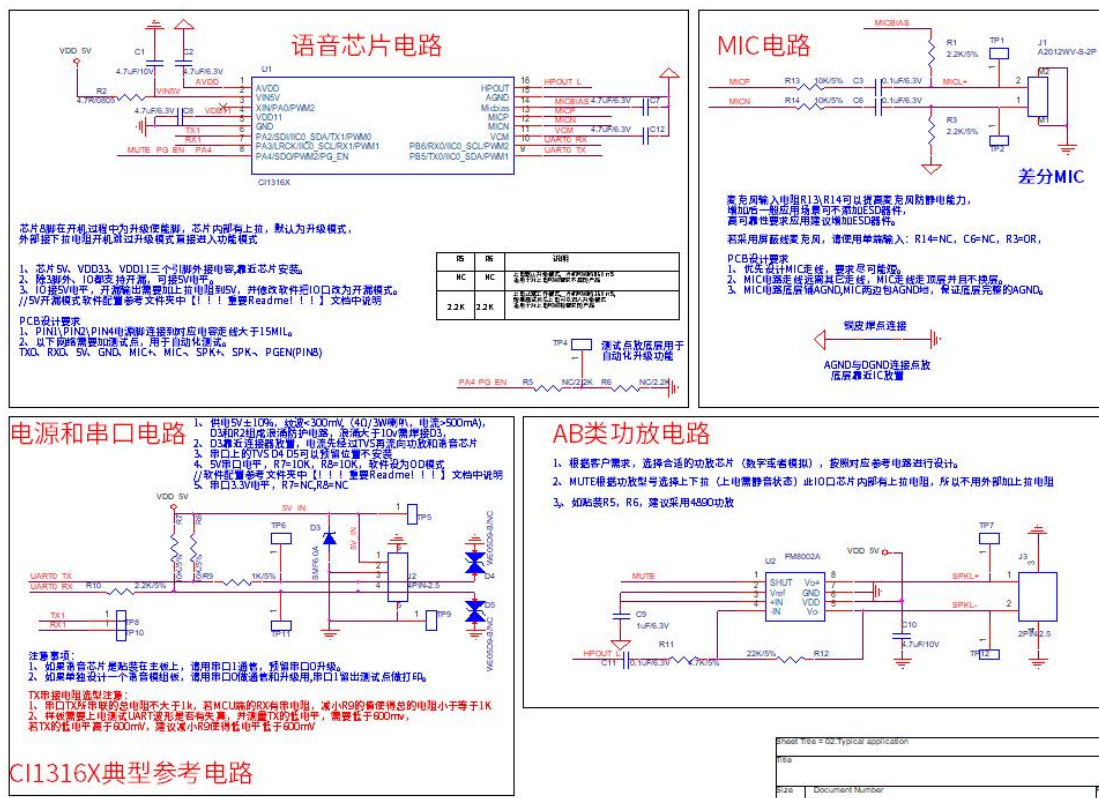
语音芯片电路

VDD_5V
C1 4.7uF/10V
C2 4.7uF/6.3V
AVDD
R2 4.7R/0805
VIN5V
4.7uF/6.3V C8
VDD11
TX1
RX1
MUTE PG EN PA4
U1
1 AVDD
2 VIN5V
3 XIN/PA0/PWM2
4 VDD11
5 GND
6 PA2/SDI/IIC0_SDA/TX1/PWM0
7 PA3/LRCK/IIC0_SCL/RX1/PWM1
8 PA4/SDO/PWM2/PG_EN
HPOUT 16
AGND 15
Micbias 14
MICP 13
MICN 12
VCM 11
PB6/RX0/IIC0_SCL/PWM2 10
PB5/TX0/IIC0_SDA/PWM1 9
CI1316X
HPOUT_L
MICBIAS 4.7uF/6.3V C7
MICP
MICN
VCM 4.7uF/6.3V C12
UART0_RX
UART0_TX

芯片8脚在开机过程中为升级使能脚，芯片内部有上拉，默认为升级模式，外部接下拉电阻开机则过升级模式直接进入功能模式

1、芯片5V、VDD33、VDD11三个引脚外接电容靠近芯片安装。
2、除3脚外，IO都支持开漏，可接5V电平。
3、IO接5V电平，开漏输出需要加上拉电阻到5V，并修改软件把IO口改为开漏模式。
//5V开漏模式软件配置参考文件夹中【！！！重要Readme！！！】文档中说明

PCB设计要求
1、PIN1\PIN2\PIN4电源脚连接到对应电容走线大于15MIL。
2、以下网络需要加测试点，用于自动化测试。
TX0、RX0、5V、GND、MIC+、MIC-、SPK+、SPK、PGEN(PIN8)

| R5 | R6 | 说明 |
|---|---|---|
| NC | NC | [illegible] |
| 2.2K | 2.2K | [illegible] |

TP4
测试点放底层用于自动化升级功能
PA4 PG EN R5 NC/2.2K R6 NC/2.2K

MIC电路
MICBIAS
R1 2.2K/5%
TP1
J1 A2012WV-S-2P
MICP R13 10K/5% C3 0.1uF/6.3V MIC+
MICN R14 10K/5% C6 0.1uF/6.3V MIC-
R3 2.2K/5%
TP2
差分MIC

麦克风输入电阻R13\R14可以提高麦克风防静电能力，
增加后一般应用场景可不添加ESD器件，
高可靠性要求应用建议增加ESD器件。

若采用屏蔽线麦克风，请使用单端输入：R14=NC、C6=NC、R3=0R，

PCB设计要求
1、优先设计MIC走线，要求尽可能短。
2、MIC电路走线远离其它走线，MIC走线走顶层并且不换层。
3、MIC电路底层铺AGND,MIC两边包AGND地，保证底层完整的AGND。

铜皮焊点连接
AGND与DGND连接点放底层靠近IC放置

电源和串口电路
1、供电5V±10%，纹波<300mV，(4Ω/3W喇叭，电流>500mA)，D3和R2组成浪涌防护电路，浪涌大于10V需焊接D3，
2、D3靠近连接器放置，电流先经过TVS再流向功放和语音芯片
3、串口上的TVS D4 D5可以预留位置不安装
4、5V串口电平，R7=10K，R8=10K，软件设为OD模式
//软件配置参考文件夹中【！！！重要Readme！！！】文档中说明
5、串口3.3V电平，R7=NC,R8=NC
VDD_5V
R7 R8
5V_IN
TP6 D3 SMF6.0A
TP5
UART0_TX R9 1K/5%
UART0_RX R10 2.2K/5%
J2 4PIN-2.5
D4 WE05D5-B/NC
D5 WE05D5-B/NC
TX1 RX1 TP8 TP10
TP11 TP9

注意事项：
1、如果语音芯片是贴装在主板上，请用串口1通信，预留串口0升级。
2、如果单独设计一个语音模组板，请用串口0做通信和升级用,串口1留出测试点做打印。

TX串接电阻选型注意：
1、串口TX所串联的总电阻不大于1k，若MCU端的RX有串电阻，减小R9的值使得总的电阻小于等于1K
2、样板需要上电测试UART波形是否有失真，并测量TX的低电平，需要低于600mv，若TX的低电平高于600mV，建议减小R9使得低电平低于600mV

CI1316X典型参考电路

AB类功放电路
1、根据客户需求，选择合适的功放芯片（数字或者模拟），按照对应参考电路进行设计。
2、MUTE根据功放型号选择上下拉（上电需静音状态）此IO口芯片内部有上拉电阻，所以不用外部加上拉电阻
3、如贴装R5，R6，建议采用4890功放

U2 FM8002A
VDD_5V
MUTE 1 SHUT Vo+ 8
2 Vref GND 7
3 +IN VDD 6
4 -IN Vo- 5
C9 1uF/6.3V
R11
HPOUT_L C11 0.1uF/6.3V 4.7K/5% 22K/5% R12
C10 4.7uF/10V
TP7
SPKL+
SPKL-
J3
2PIN-2.5
TP12

Sheet Title = 02.Typical application
Title
Size Document Number